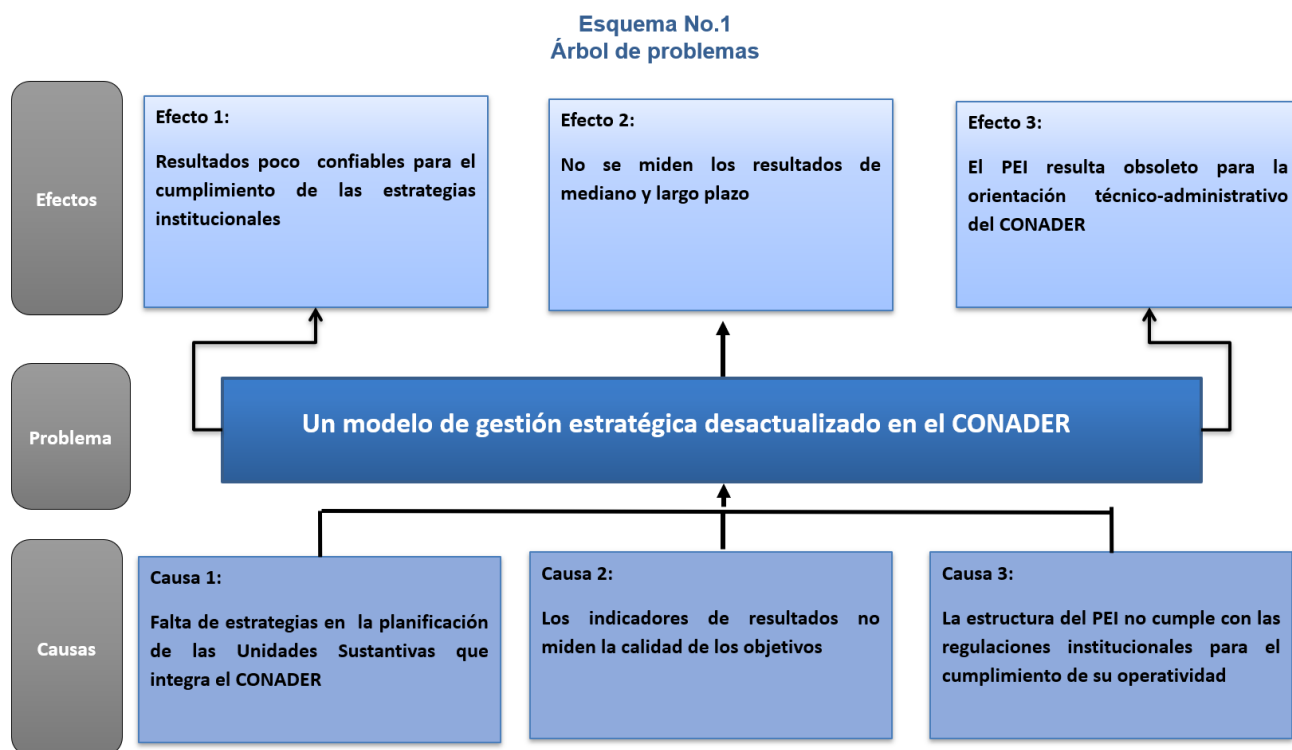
Esquema No.1
Árbol de problemas

Efectos

Efecto 1:

Resultados poco confiables para el cumplimiento de las estrategias institucionales

Efecto 2:

No se miden los resultados de mediano y largo plazo

Efecto 3:

El PEI resulta obsoleto para la orientación técnico-administrativo del CONADER

Problema

Un modelo de gestión estratégica desactualizado en el CONADER

Causas

Causa 1:

Falta de estrategias en la planificación de las Unidades Sustantivas que integra el CONADER

Causa 2:

Los indicadores de resultados no miden la calidad de los objetivos

Causa 3:

La estructura del PEI no cumple con las regulaciones institucionales para el cumplimiento de su operatividad